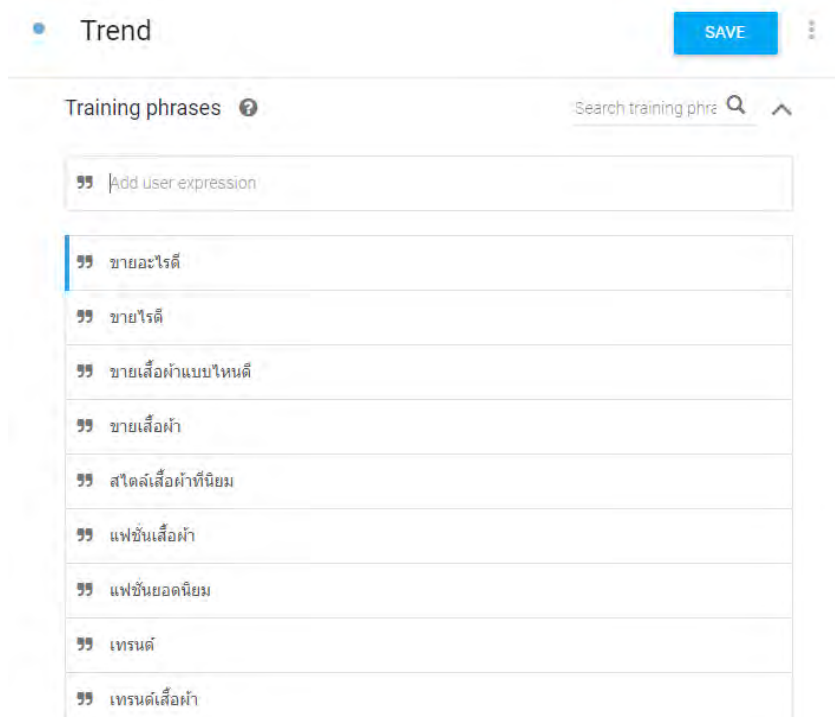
Trend

SAVE

Training phrases

Search training phra

Add user expression

ขายอะไรดี

ขายไรดี

ขายเสื้อผ้าแบบไหนดี

ขายเสื้อผ้า

สไตล์เสื้อผ้าที่นิยม

แฟชั่นเสื้อผ้า

แฟชั่นยอดนิยม

เทรนด์

เทรนด์เสื้อผ้า